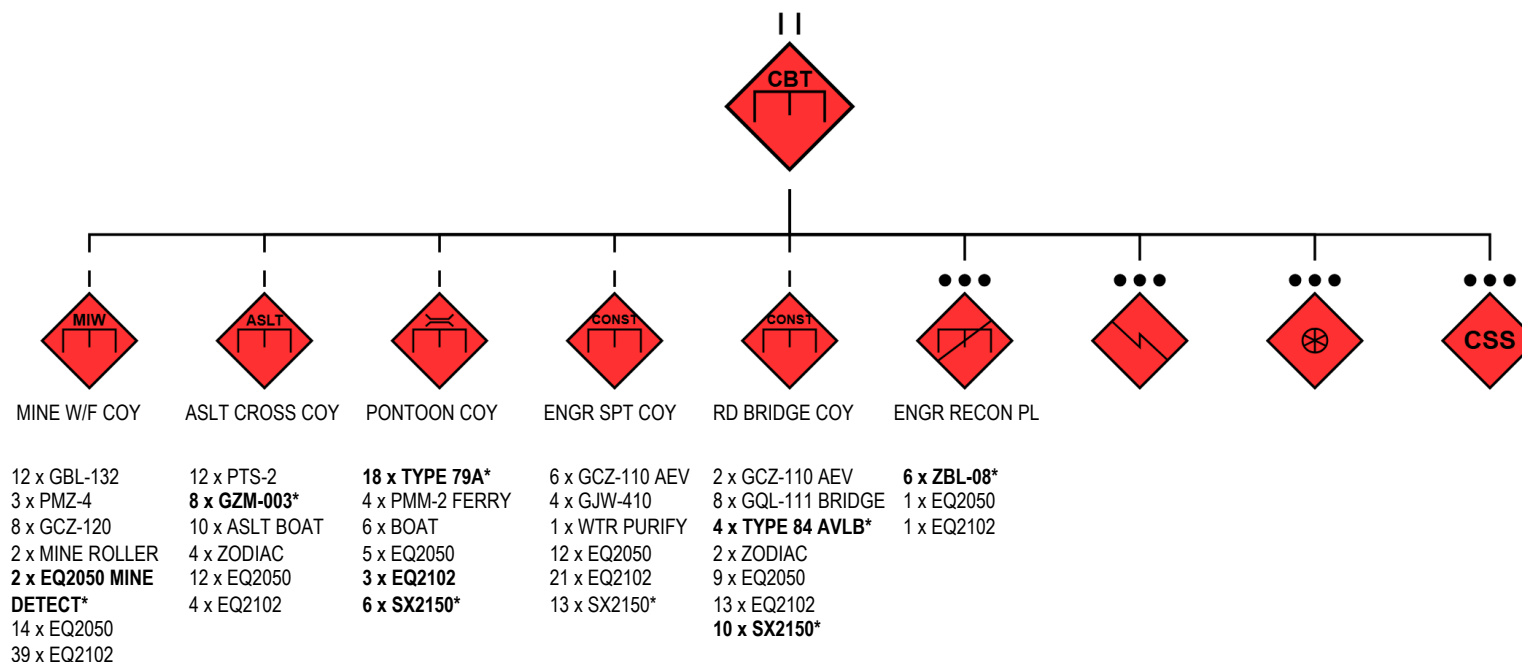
II

CBT

MIW

ASLT

CONST

CONST

CSS

MINE W/F COY

12 x GBL-132
3 x PMZ-4
8 x GCZ-120
2 x MINE ROLLER
**2 x EQ2050 MINE DETECT***
14 x EQ2050
39 x EQ2102

ASLT CROSS COY

12 x PTS-2
**8 x GZM-003***
10 x ASLT BOAT
4 x ZODIAC
12 x EQ2050
4 x EQ2102

PONTOON COY

**18 x TYPE 79A***
4 x PMM-2 FERRY
6 x BOAT
5 x EQ2050
**3 x EQ2102**
**6 x SX2150***

ENGR SPT COY

6 x GCZ-110 AEV
4 x GJW-410
1 x WTR PURIFY
12 x EQ2050
21 x EQ2102
13 x SX2150*

RD BRIDGE COY

2 x GCZ-110 AEV
8 x GQL-111 BRIDGE
**4 x TYPE 84 AVLB***
2 x ZODIAC
9 x EQ2050
13 x EQ2102
**10 x SX2150***

ENGR RECON PL

**6 x ZBL-08***
1 x EQ2050
1 x EQ2102